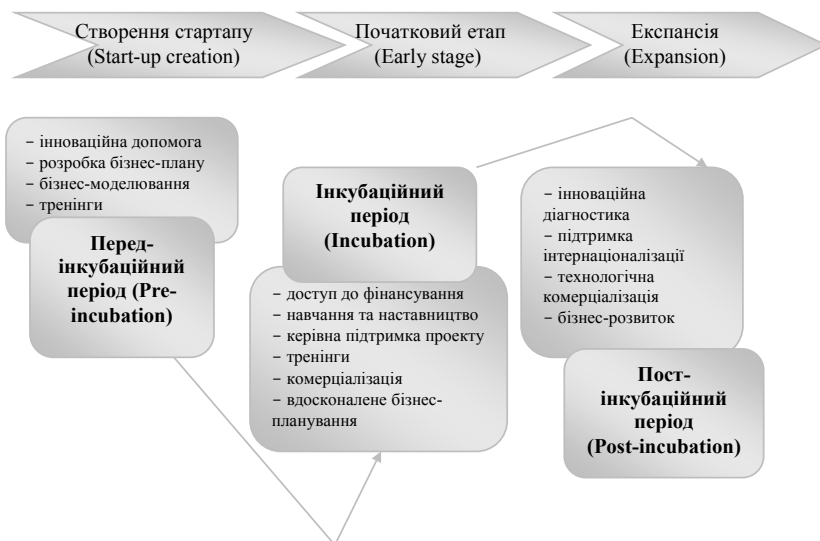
Створення стартапу (Start-up creation)

Початковий етап (Early stage)

Експансія (Expansion)

− інноваційна допомога
− розробка бізнес-плану
− бізнес-моделювання
− тренінги

Передінкубаційний період (Pre-incubation)

Інкубаційний період (Incubation)

− доступ до фінансування
− навчання та наставництво
− керівна підтримка проекту
− тренінги
− комерціалізація
− вдосконалене бізнес-планування

− інноваційна діагностика
− підтримка інтернаціоналізації
− технологічна комерціалізація
− бізнес-розвиток

Постінкубаційний період (Post-incubation)